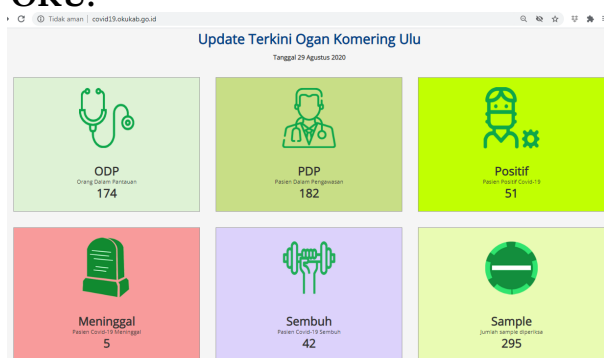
OKU.

Tidak aman | covid19.okukab.go.id

Update Terkini Ogan Komering Ulu

Tanggal 29 Agustus 2020

ODP
Orang Dalam Pantauan
174

PDP
Pasien Dalam Pengawasan
182

Positif
Pasien Positif Covid-19
51

Meninggal
Pasien Covid-19 Meninggal
5

Sembuh
Pasien Covid-19 Sembuh
42

Sample
Jumlah sample diperiksa
295